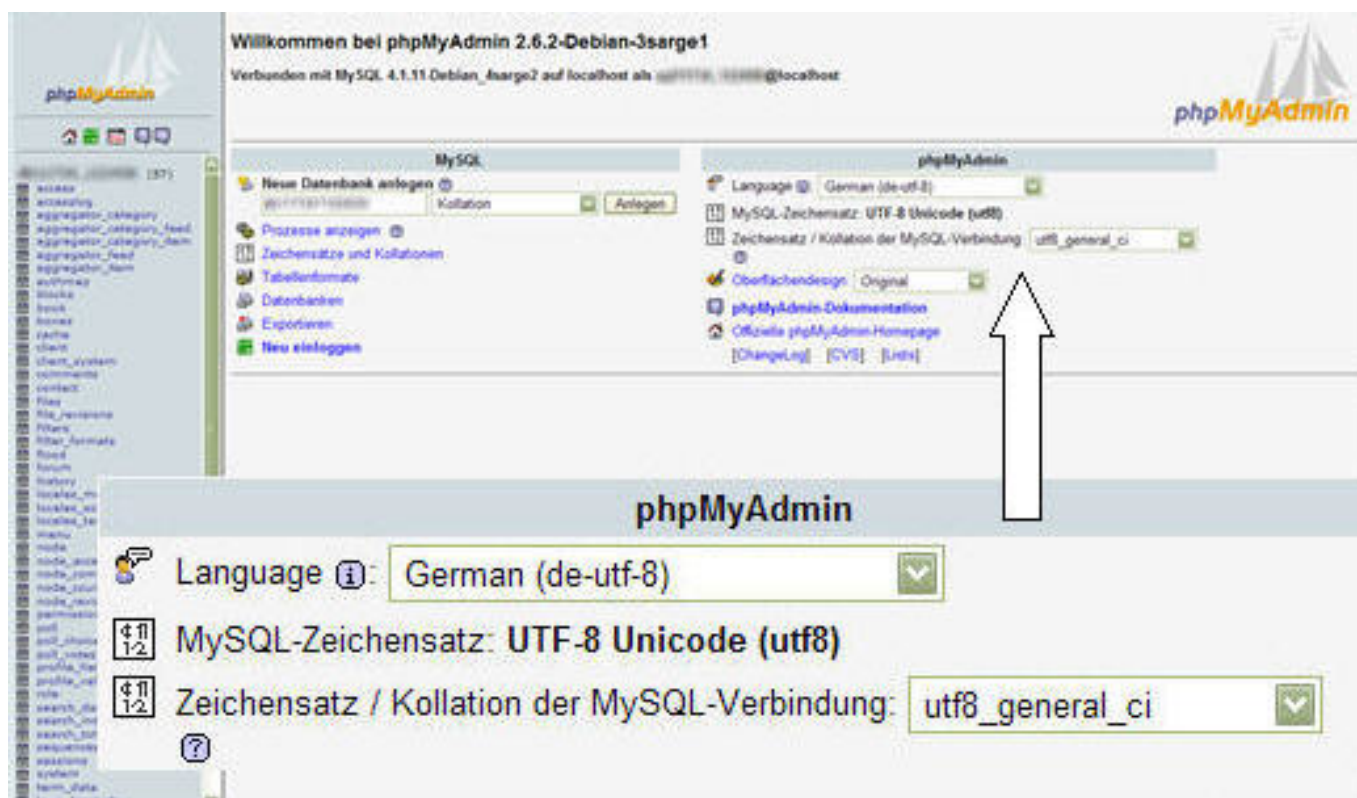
phpMyAdmin

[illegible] (37)
access
accesslog
aggregator_category
aggregator_category_feed
aggregator_category_item
aggregator_feed
aggregator_item
authmap
blocks
book
boxes
cache
client
client_system
comments
contact
files
file_revisions
filters
filter_formats
flood
forum
history
locales_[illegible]
locales_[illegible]
locales_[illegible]
menu
node
node_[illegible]
node_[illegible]
node_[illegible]
node_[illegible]
permission
poll
poll_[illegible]
poll_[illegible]
profile_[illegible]
profile_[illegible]
role
search_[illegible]
search_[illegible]
search_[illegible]
sequences
sessions
system
term_data

Willkommen bei phpMyAdmin 2.6.2-Debian-3sarge1

Verbunden mit MySQL 4.1.11-Debian_4sarge2 auf localhost als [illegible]@localhost

phpMyAdmin

MySQL

Neue Datenbank anlegen
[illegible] Kollation Anlegen
Prozesse anzeigen
Zeichensätze und Kollationen
Tabellenformate
Datenbanken
Exportieren
Neu einloggen

phpMyAdmin

Language: German (de-utf-8)
MySQL-Zeichensatz: UTF-8 Unicode (utf8)
Zeichensatz / Kollation der MySQL-Verbindung: utf8_general_ci
Oberflächendesign: Original
phpMyAdmin-Dokumentation
Offizielle phpMyAdmin-Homepage
[ChangeLog] [CVS] [Lists]

phpMyAdmin

Language: German (de-utf-8)
MySQL-Zeichensatz: UTF-8 Unicode (utf8)
Zeichensatz / Kollation der MySQL-Verbindung: utf8_general_ci